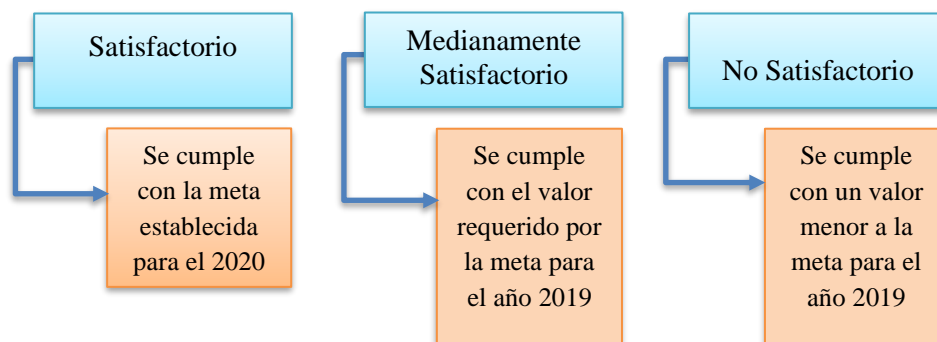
Satisfactorio

Se cumple con la meta establecida para el 2020

Medianamente Satisfactorio

Se cumple con el valor requerido por la meta para el año 2019

No Satisfactorio

Se cumple con un valor menor a la meta para el año 2019